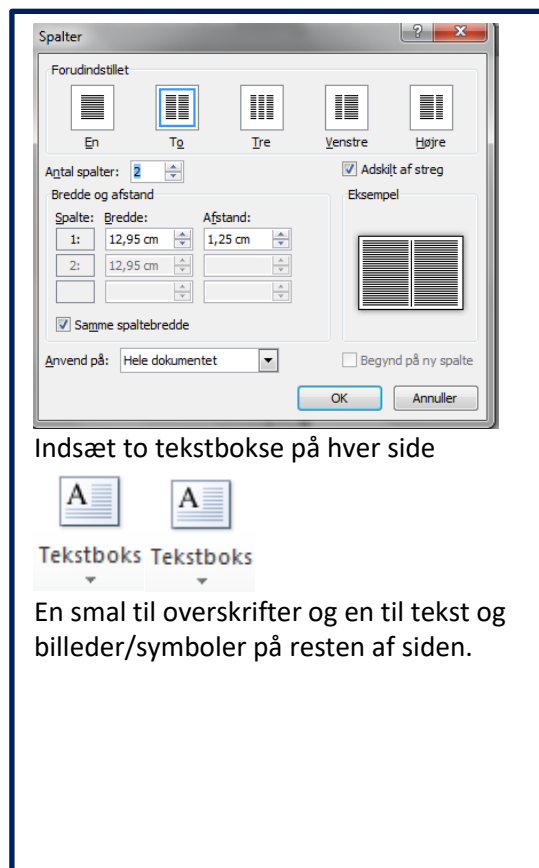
Spalter

Forudindstillet

En To Tre Venstre Højre

Antal spalter: 2

Adskilt af streg

Bredde og afstand

Eksempel

| Spalte: | Bredde: | Afstand: |
|---|---|---|
| 1: | 12,95 cm | 1,25 cm |
| 2: | 12,95 cm | |
| | | |

Samme spaltebredde

Anvend på: Hele dokumentet

Begynd på ny spalte

OK Annuller

Indsæt to tekstbokse på hver side

Tekstboks Tekstboks

En smal til overskrifter og en til tekst og billeder/symboler på resten af siden.